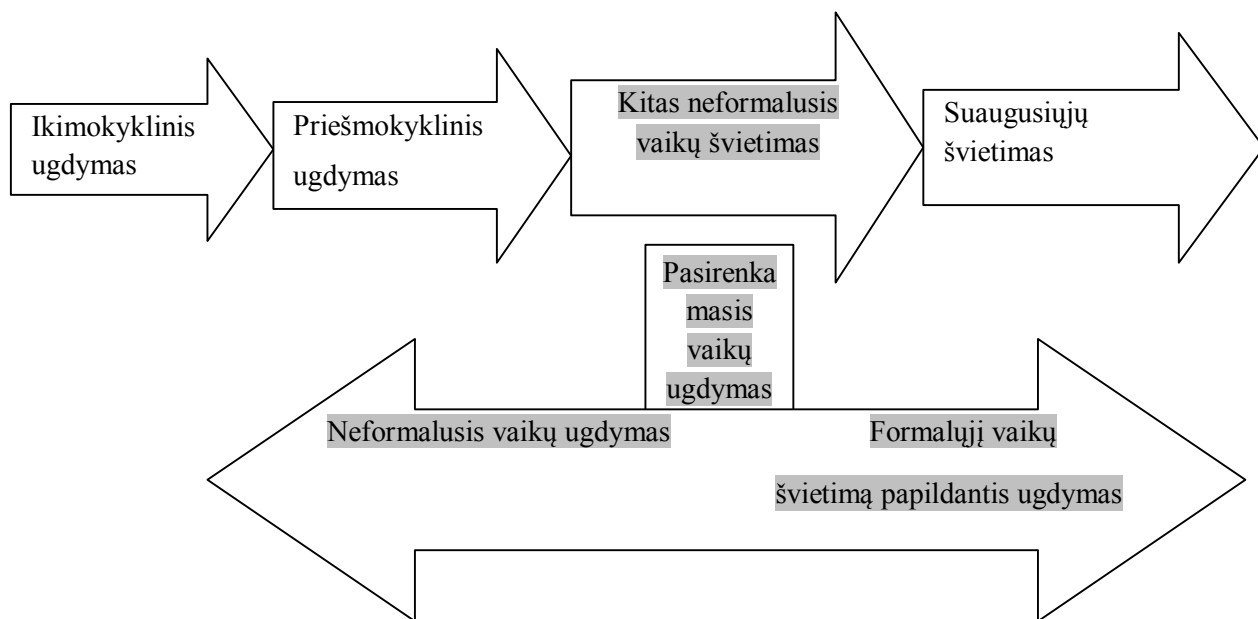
Ikimokyklinis ugdymas

Priešmokyklinis ugdymas

Kitas neformalusis vaikų švietimas

Suaugusiųjų švietimas

Pasirenkamasis vaikų ugdymas

Neformalusis vaikų ugdymas

Formalųjį vaikų švietimą papildantis ugdymas